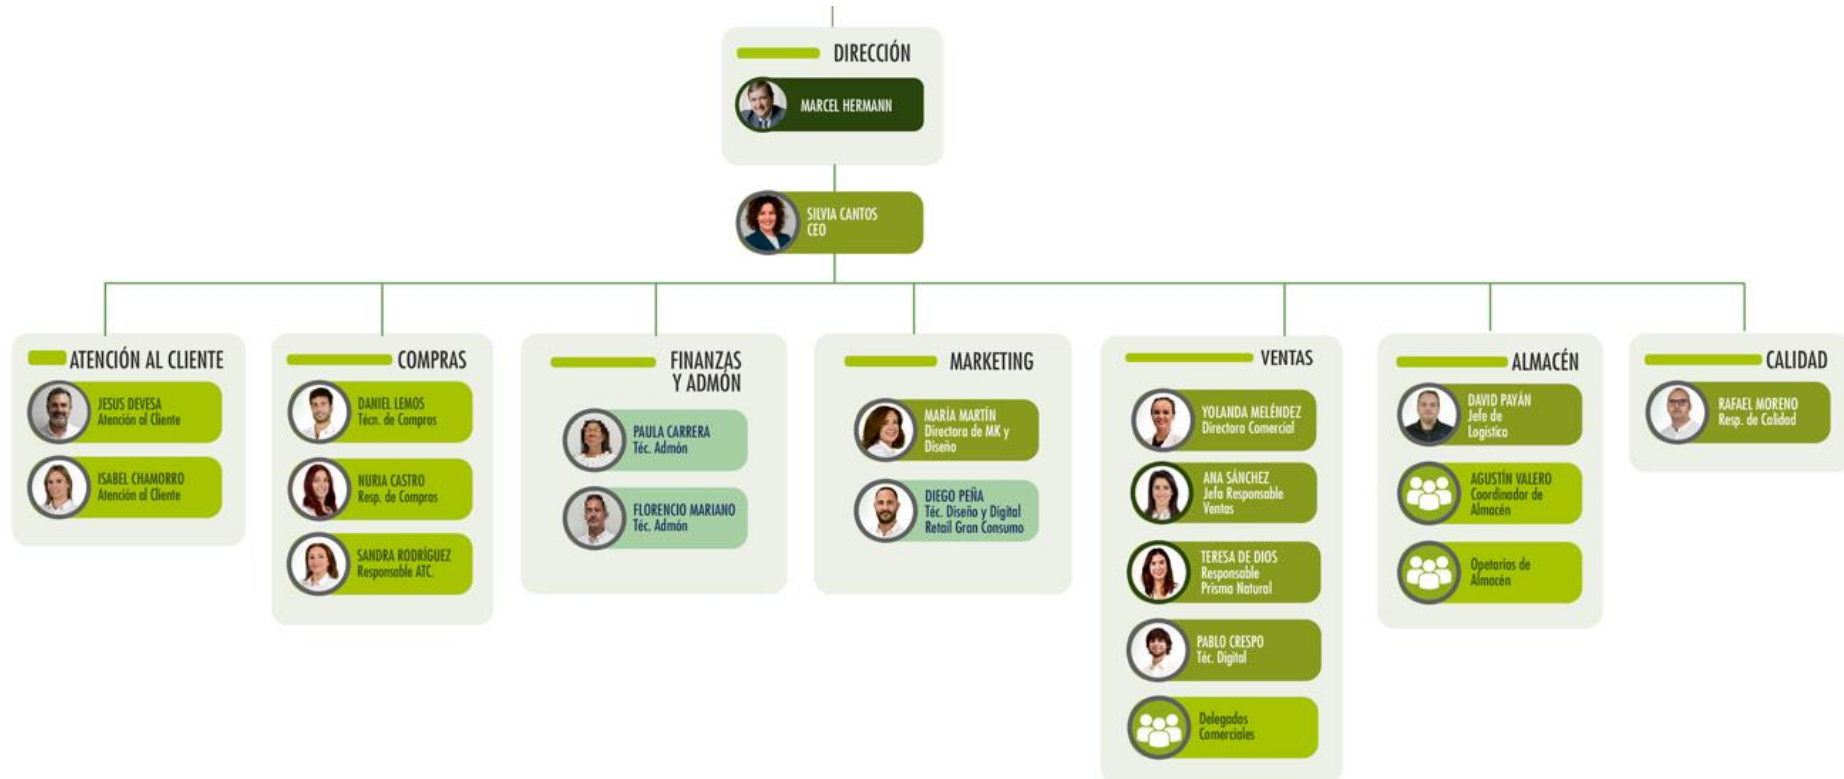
DIRECCIÓN

MARCEL HERMANN

SILVIA CANTOS
CEO

ATENCIÓN AL CLIENTE

JESUS DEVESA
Atención al Cliente

ISABEL CHAMORRO
Atención al Cliente

COMPRAS

DANIEL LEMOS
Técn. de Compras

NURIA CASTRO
Resp. de Compras

SANDRA RODRÍGUEZ
Responsable ATC.

FINANZAS Y ADMÓN

PAULA CARRERA
Téc. Admón

FLORENCIO MARIANO
Téc. Admón

MARKETING

MARÍA MARTÍN
Directora de MK y Diseño

DIEGO PEÑA
Téc. Diseño y Digital Retail Gran Consumo

VENTAS

YOLANDA MELÉNDEZ
Directora Comercial

ANA SÁNCHEZ
Jefa Responsable Ventas

TERESA DE DIOS
Responsable Prisma Natural

PABLO CRESPO
Téc. Digital

Delegados Comerciales

ALMACÉN

DAVID PAYÁN
Jefe de Logística

AGUSTÍN VALERO
Coordinador de Almacén

Opetarios de Almacén

CALIDAD

RAFAEL MORENO
Resp. de Calidad